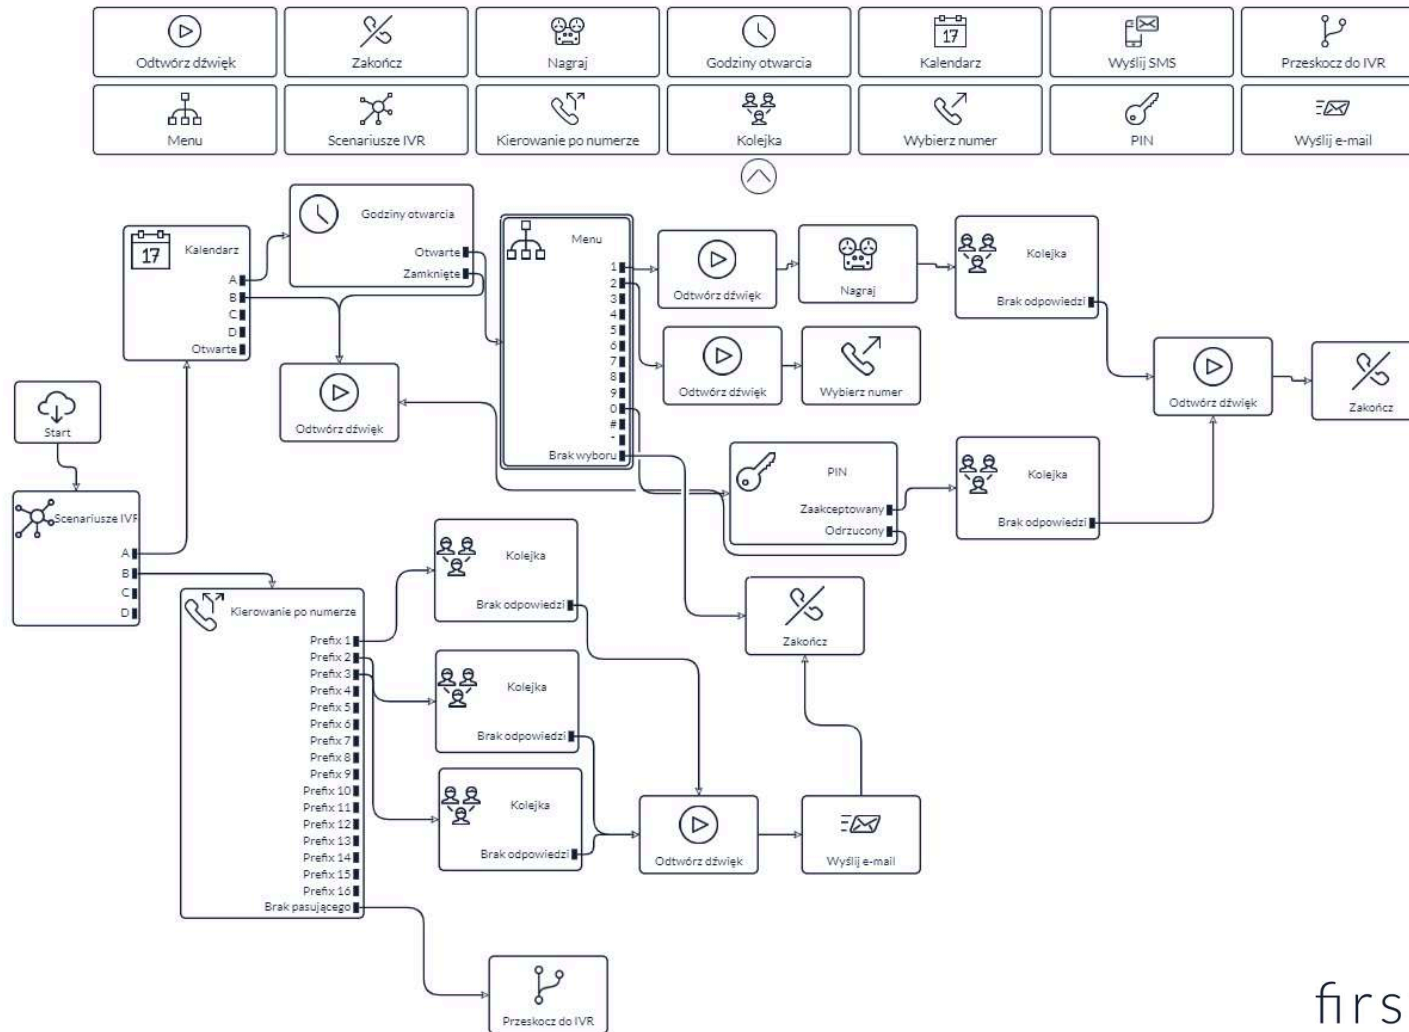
Odtwórz dźwięk
Zakończ
Nagraj
Godziny otwarcia
Kalendarz
Wyślij SMS
Przeskocz do IVR
Menu
Scenariusze IVR
Kierowanie po numerze
Kolejka
Wybierz numer
PIN
Wyślij e-mail

Kalendarz
17
A
B
C
D
Otwarte

Godziny otwarcia
Otwarte
Zamknięte

Menu
1
2
3
4
5
6
7
8
9
0
#
*
Brak wyboru

Odtwórz dźwięk
Nagraj
Kolejka
Brak odpowiedzi
Odtwórz dźwięk
Wybierz numer
Odtwórz dźwięk
Zakończ

Start
Odtwórz dźwięk

Scenariusze IVR
A
B
C
D

PIN
Zaakceptowany
Odrzucony
Kolejka
Brak odpowiedzi

Kierowanie po numerze
Prefix 1
Prefix 2
Prefix 3
Prefix 4
Prefix 5
Prefix 6
Prefix 7
Prefix 8
Prefix 9
Prefix 10
Prefix 11
Prefix 12
Prefix 13
Prefix 14
Prefix 15
Prefix 16
Brak pasującego

Kolejka
Brak odpowiedzi
Kolejka
Brak odpowiedzi
Kolejka
Brak odpowiedzi
Zakończ
Odtwórz dźwięk
Wyślij e-mail
Przeskocz do IVR

firs